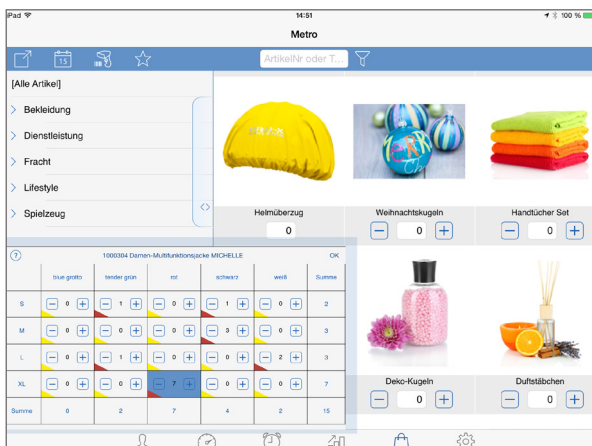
iPad
14:51
100 %

Metro

15

ArtikelNr oder T...

[Alle Artikel]

Bekleidung

Dienstleistung

Fracht

Lifestyle

Spielzeug

Helmüberzug
0

Weihnachtskugeln
0

Handtücher Set
0

?
1000304 Damen-Multifunktionsjacke MICHELLE
OK

| | blue grotto | tender grün | rot | schwarz | weiß | Summe |
|---|---|---|---|---|---|---|
| S | 0 | 1 | 0 | 1 | 0 | 2 |
| M | 0 | 0 | 0 | 3 | 0 | 3 |
| L | 0 | 1 | 0 | 0 | 2 | 3 |
| XL | 0 | 0 | 7 | 0 | 0 | 7 |
| Summe | 0 | 2 | 7 | 4 | 2 | 15 |

Deko-Kugeln
0

Duftstäbchen
0